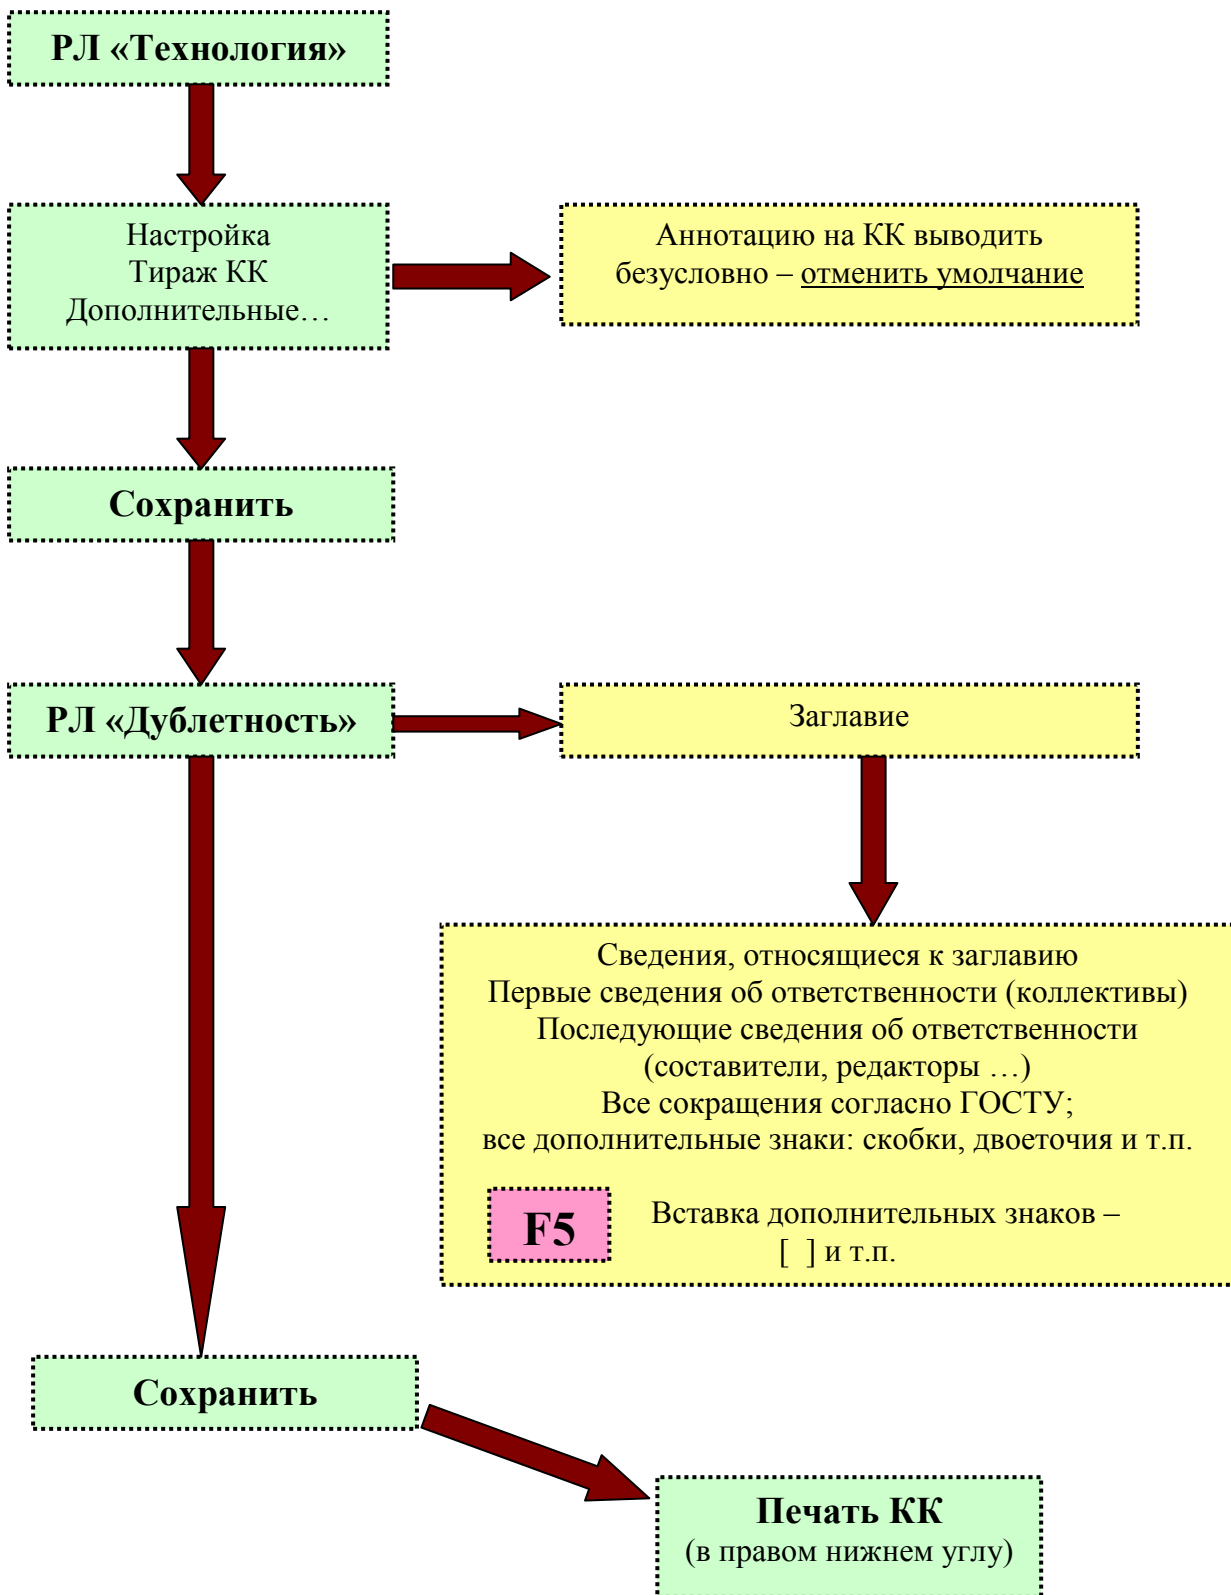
РЛ «Технология»

Настройка
Тираж КК
Дополнительные…

Аннотацию на КК выводить безусловно – отменить умолчание

Сохранить

РЛ «Дублетность»

Заглавие

Сведения, относящиеся к заглавию
Первые сведения об ответственности (коллективы)
Последующие сведения об ответственности (составители, редакторы …)
Все сокращения согласно ГОСТУ;
все дополнительные знаки: скобки, двоеточия и т.п.

F5

Вставка дополнительных знаков – [ ] и т.п.

Сохранить

Печать КК
(в правом нижнем углу)